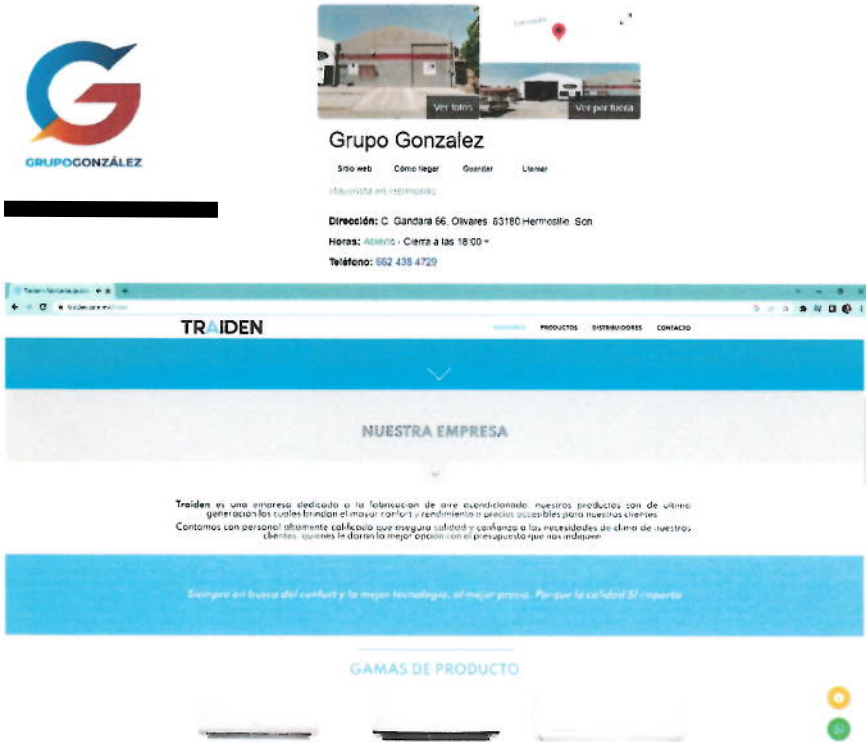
GRUPOGONZÁLEZ

Ver fotos
Ver por fuera

Grupo Gonzalez

Sitio web
Cómo llegar
Guardar
Llamar

Mayorista en Hermosillo

Dirección: C. Gandara 66, Olivares, 83180 Hermosillo, Son.
Horas: Abierto · Cierra a las 18:00
Teléfono: 662 438 4729

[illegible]

TRAIDEN

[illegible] PRODUCTOS DISTRIBUIDORES CONTACTO

NUESTRA EMPRESA

Traiden es una empresa dedicada a la fabricación de aire acondicionado; nuestros productos son de ultima generación los cuales brindan el mayor confort y rendimiento a precios accesibles para nuestros clientes.
Contamos con personal altamente calificado que asegura calidad y confianza a las necesidades de clima de nuestros clientes, quienes le darán la mejor opción con el presupuesto que nos indiquen.

Siempre en busca del confort y la mejor tecnología, al mejor precio. Porque la calidad SI importa

GAMAS DE PRODUCTO